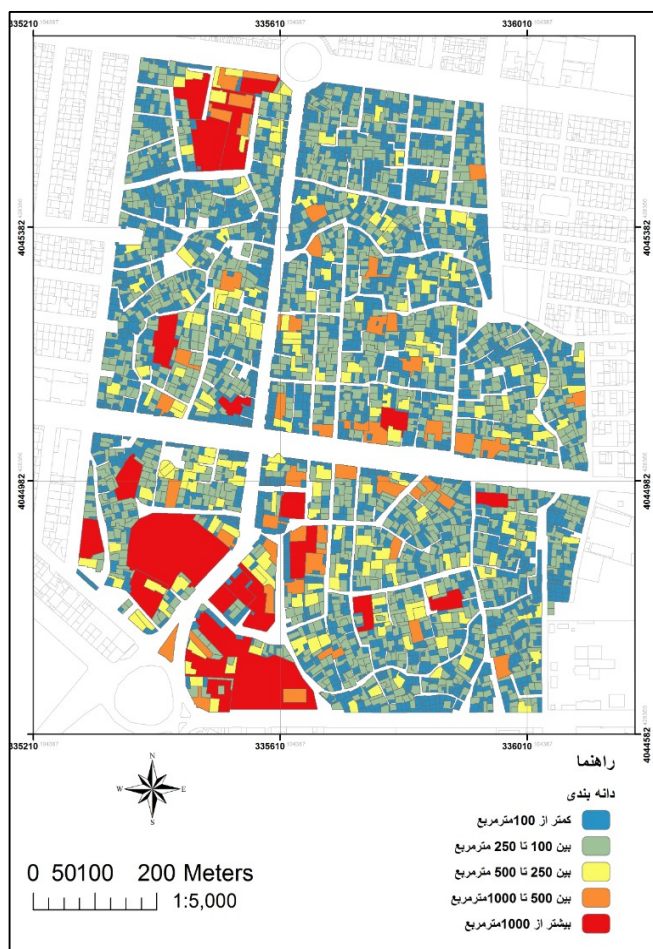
335210
335610
336010
4045382
4045382
4044982
4044982
335210
335610
336010
4044582
N
W
E
S
راهنما
دانه بندی
کمتر از 100مترمربع
بین 100 تا 250 مترمربع
بین 250 تا 500 مترمربع
بین 500 تا 1000مترمربع
بیشتر از 1000مترمربع
0 50100 200 Meters
1:5,000